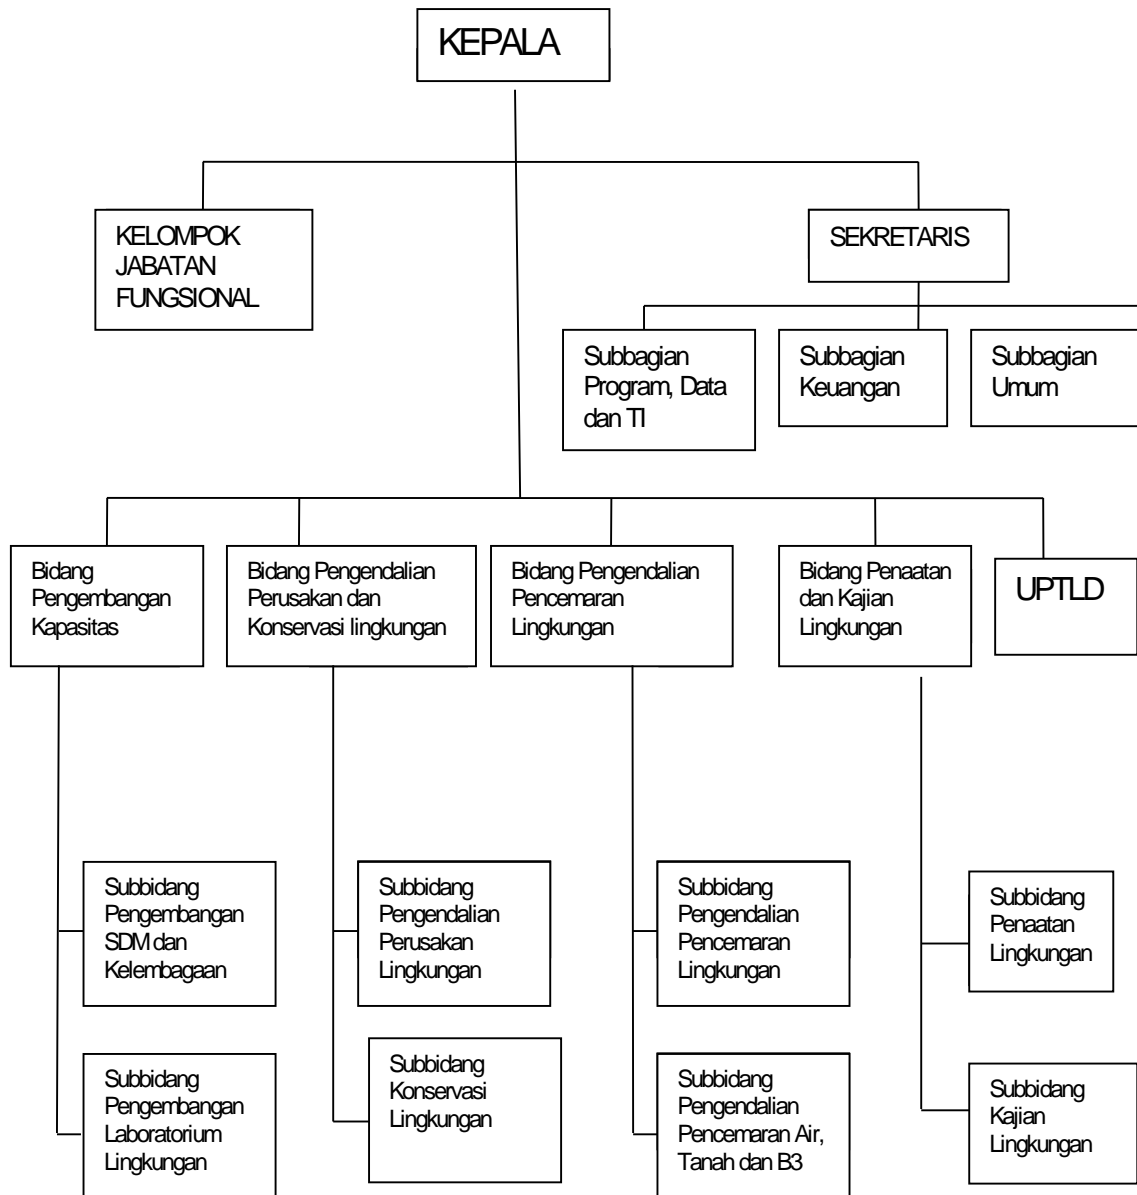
KEPALA

KELOMPOK JABATAN FUNGSIONAL

SEKRETARIS

Subbagian Program, Data dan TI

Subbagian Keuangan

Subbagian Umum

Bidang Pengembangan Kapasitas

Bidang Pengendalian Perusakan dan Konservasi lingkungan

Bidang Pengendalian Pencemaran Lingkungan

Bidang Penaatan dan Kajian Lingkungan

UPTLD

Subbidang Pengembangan SDM dan Kelembagaan

Subbidang Pengembangan Laboratorium Lingkungan

Subbidang Pengendalian Perusakan Lingkungan

Subbidang Konservasi Lingkungan

Subbidang Pengendalian Pencemaran Lingkungan

Subbidang Pengendalian Pencemaran Air, Tanah dan B3

Subbidang Penaatan Lingkungan

Subbidang Kajian Lingkungan